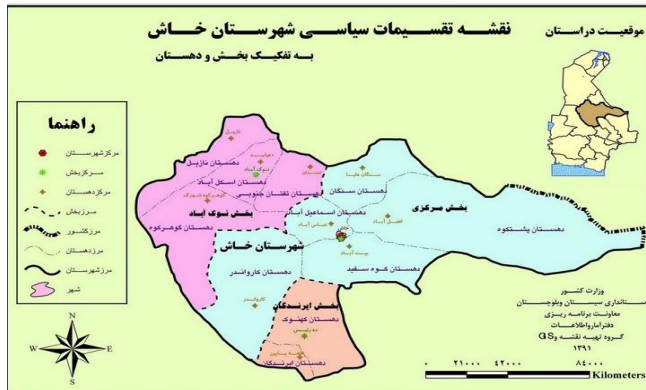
نقشه تقسیمات سیاسی شهرستان خاش

به تفکیک بخش و دهستان

موقعیت دراستان

راهنما

مرکزشهرستان

مرکزبخش

مرکزدهستان

مرزبخش

مرزکشور

مرزدهستان

مرزشهرستان

شهر

دهستان نازیل

دهستان اسکل آباد

دهستان تفتان جنوبی

بخش نوک آباد

دهستان کوهرکوه

دهستان سنگان

دهستان اسماعیل آباد

بخش مرکزی

دهستان پشتکوه

شهرستان خاش

دهستان کاروندر

دهستان کوه سفید

بخش ایرندگان

دهستان کهنوک

دهستان ایرندگان

وزارت کشور
استانداری سیستان وبلوچستان
معاونت برنامه ریزی
دفترآمارواطلاعات
گروه تهیه نقشه و GIS
۱۳۹۱

N
W
E
S

0 21000 42000 84000
Kilometers